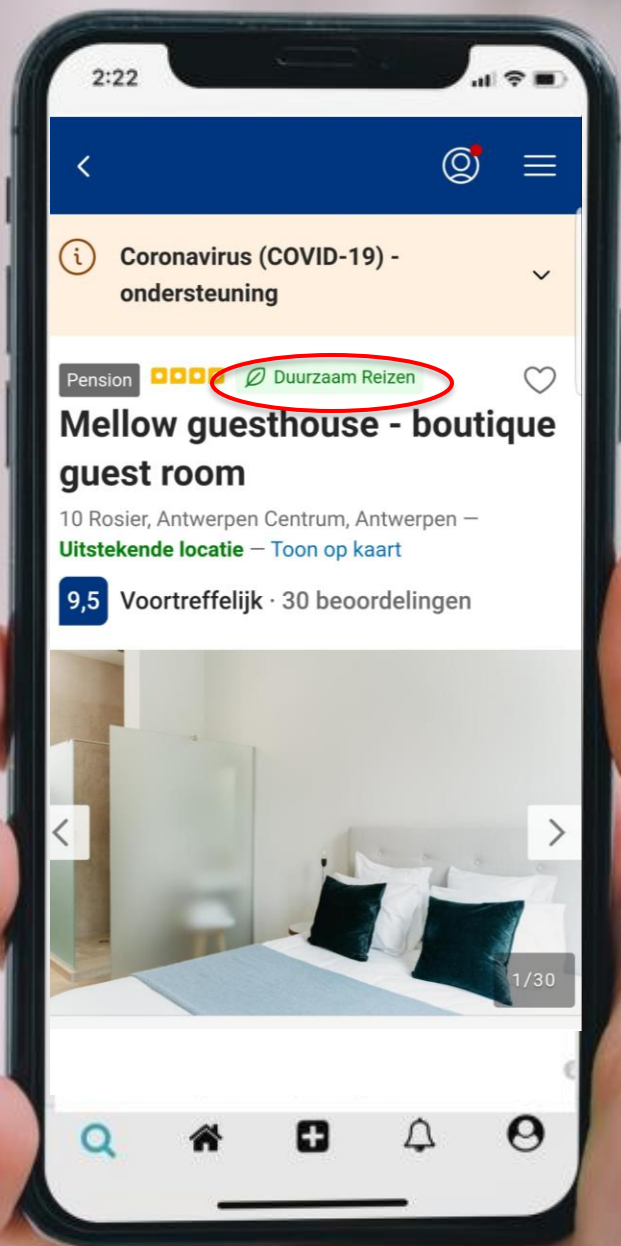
2:22

Coronavirus (COVID-19) - ondersteuning

Pension Duurzaam Reizen

Mellow guesthouse - boutique guest room

10 Rosier, Antwerpen Centrum, Antwerpen — Uitstekende locatie — Toon op kaart

9,5 Voortreffelijk · 30 beoordelingen

1/30